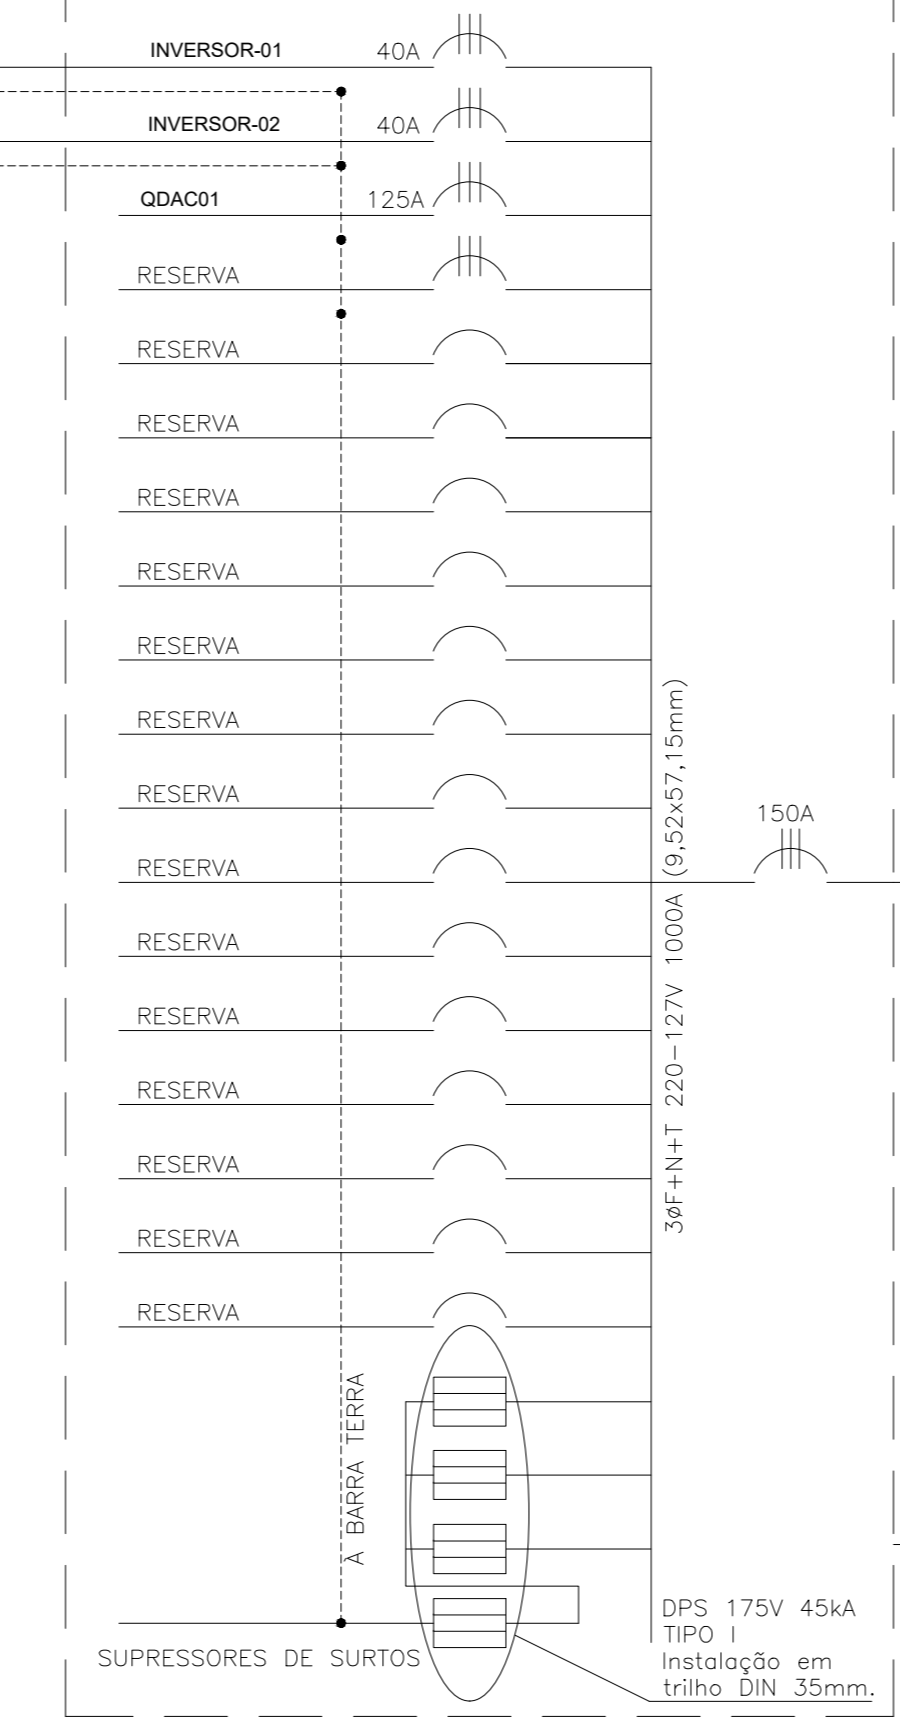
INVERSOR-01
40A

INVERSOR-02
40A

QDAC01
125A

RESERVA

RESERVA

RESERVA

RESERVA

RESERVA

RESERVA

RESERVA

RESERVA

RESERVA

RESERVA

RESERVA

RESERVA

RESERVA

RESERVA

RESERVA

3ØF+N+T 220-127V 1000A (9,52x57,15mm)

150A

À BARRA TERRA

SUPRESSORES DE SURTOS

DPS 175V 45kA
TIPO I
Instalação em trilho DIN 35mm.